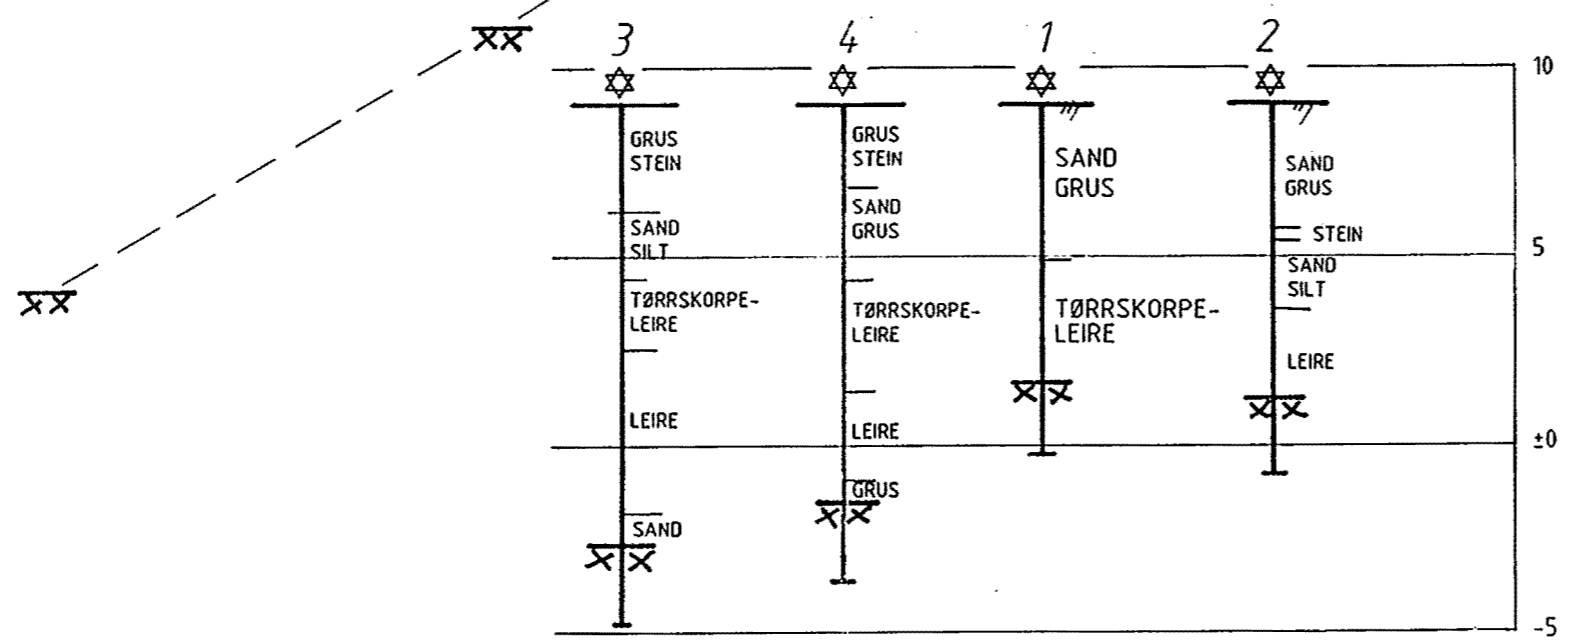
3

GRUS
STEIN

SAND
SILT

TØRRSKORPE-
LEIRE

LEIRE

SAND

4

GRUS
STEIN

SAND
GRUS

TØRRSKORPE-
LEIRE

LEIRE

GRUS

1

SAND
GRUS

TØRRSKORPE-
LEIRE

2

SAND
GRUS

STEIN

SAND
SILT

LEIRE

10

5

±0

-5